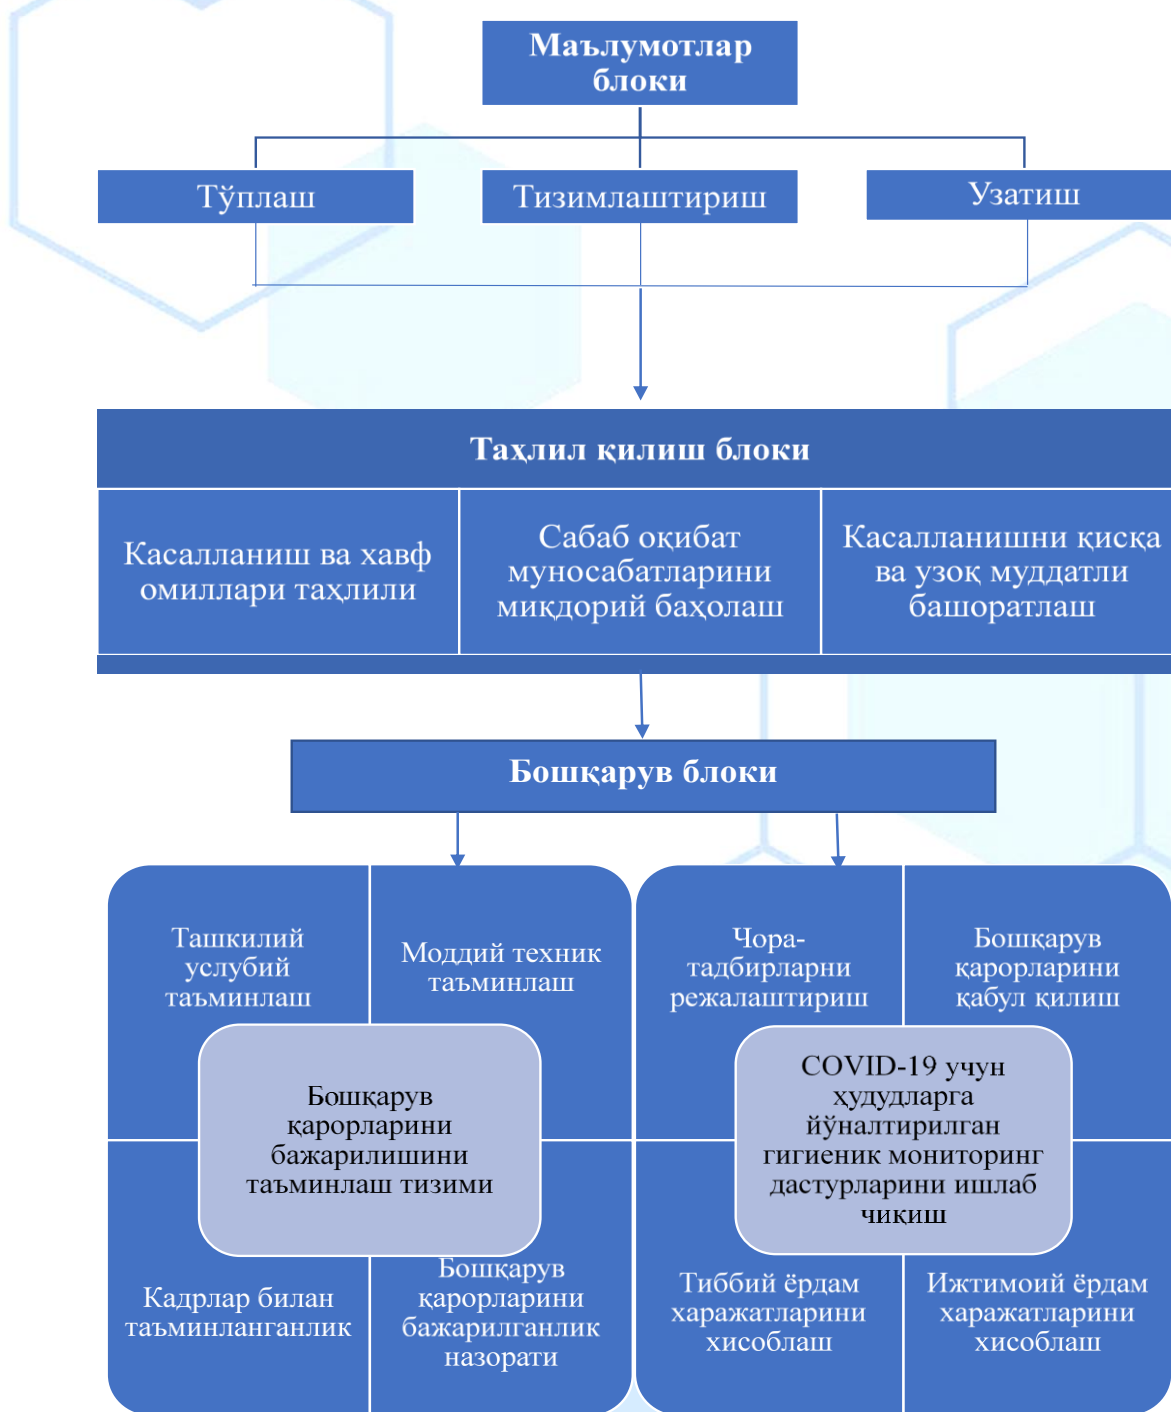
Маълумотлар блоки

Тўплаш

Тизимлаштириш

Узатиш

Таҳлил қилиш блоки

Касалланиш ва хавф омиллари таҳлили

Сабаб оқибат муносабатларини миқдорий баҳолаш

Касалланишни қисқа ва узоқ муддатли башоратлаш

Бошқарув блоки

Ташкилий услубий таъминлаш

Моддий техник таъминлаш

Бошқарув қарорларини бажарилишини таъминлаш тизими

Кадрлар билан таъминланганлик

Бошқарув қарорларини бажарилганлик назорати

Чора-тадбирларни режалаштириш

Бошқарув қарорларини қабул қилиш

COVID-19 учун ҳудудларга йўналтирилган гигиеник мониторинг дастурларини ишлаб чиқиш

Тиббий ёрдам харажатларини хисоблаш

Ижтимоий ёрдам харажатларини хисоблаш